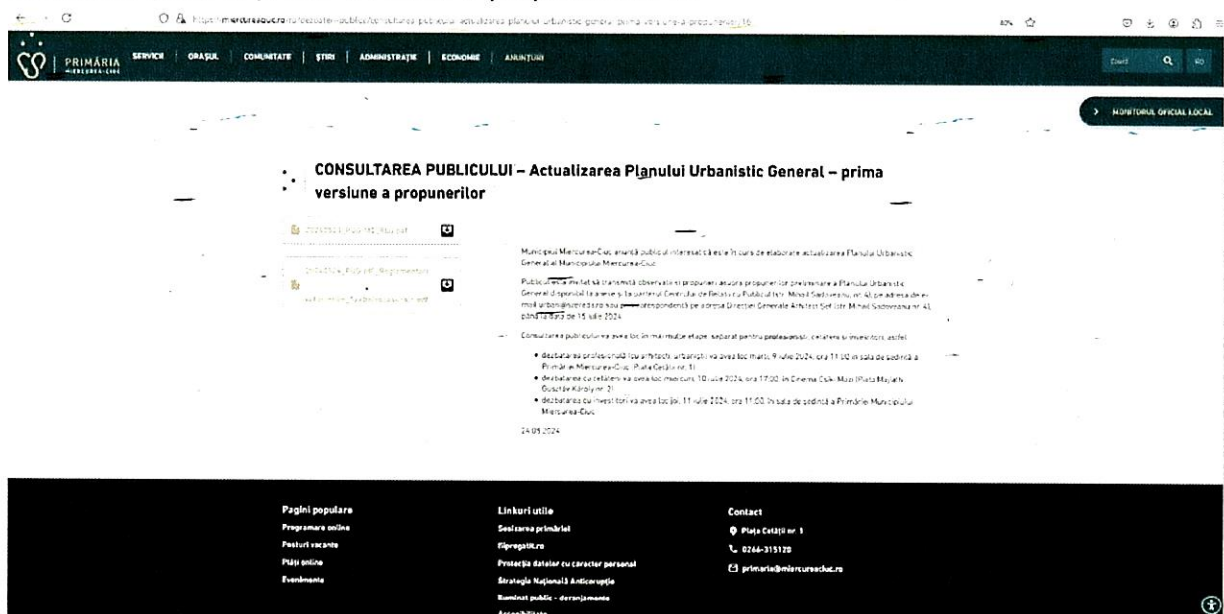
https://miercureaciuc.ro/.../consultarea-publicului-actualizarea-planului-urbanistic-general-prima-versiune-a-propunerilor

PRIMĂRIA MIERCUREA-CIUC SERVICII | ORAȘUL | COMUNITATE | ȘTIRI | ADMINISTRAȚIE | ECONOMIE | ANUNȚURI

Caută RO

> MONITORUL OFICIAL LOCAL

CONSULTAREA PUBLICULUI – Actualizarea Planului Urbanistic General – prima versiune a propunerilor

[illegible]

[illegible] Regulament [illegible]

Municipiul Miercurea-Ciuc anunță publicul interesat că este în curs de elaborare actualizarea Planului Urbanistic General al Municipiului Miercurea-Ciuc.

Publicul este invitat să transmită observații și propuneri asupra propunerilor preliminare a Planului Urbanistic General disponibile la arhivă și la parterul Centrului de Relații cu Publicul (str. Mihail Sadoveanu, nr. 4), pe adresa de e-mail urbanism@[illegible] sau prin corespondență pe adresa Direcției Generale Arhitect Șef (str. Mihail Sadoveanu nr. 4), până la data de 15 iulie 2024.

Consultarea publicului va avea loc în mai multe etape, separat pentru profesioniști, cetățeni și investitori, astfel:

• dezbaterea cu profesioniștii (cu arhitecți, urbaniști) va avea loc marți, 9 iulie 2024, ora 11:00 în sala de ședință a Primăriei Miercurea-Ciuc (Piața Cetății nr. 1)
• dezbaterea cu cetățenii va avea loc miercuri, 10 iulie 2024, ora 17:00, în Cinema Csík Mozi (Piața Majláth Gusztáv Károly nr. 2)
• dezbaterea cu investitorii va avea loc joi, 11 iulie 2024, ora 11:00, în sala de ședință a Primăriei Municipiului Miercurea-Ciuc

24.05.2024

Pagini populare
Programare online
Posturi vacante
Plăți online
Evenimente

Linkuri utile
Sesizarea primăriei
Ghiseul.ro
Protecția datelor cu caracter personal
Strategia Națională Anticorupție
Iluminat public - deranjamente
Accesibilitate

Contact
Piața Cetății nr. 1
0266-315120
primaria@miercureaciuc.ro